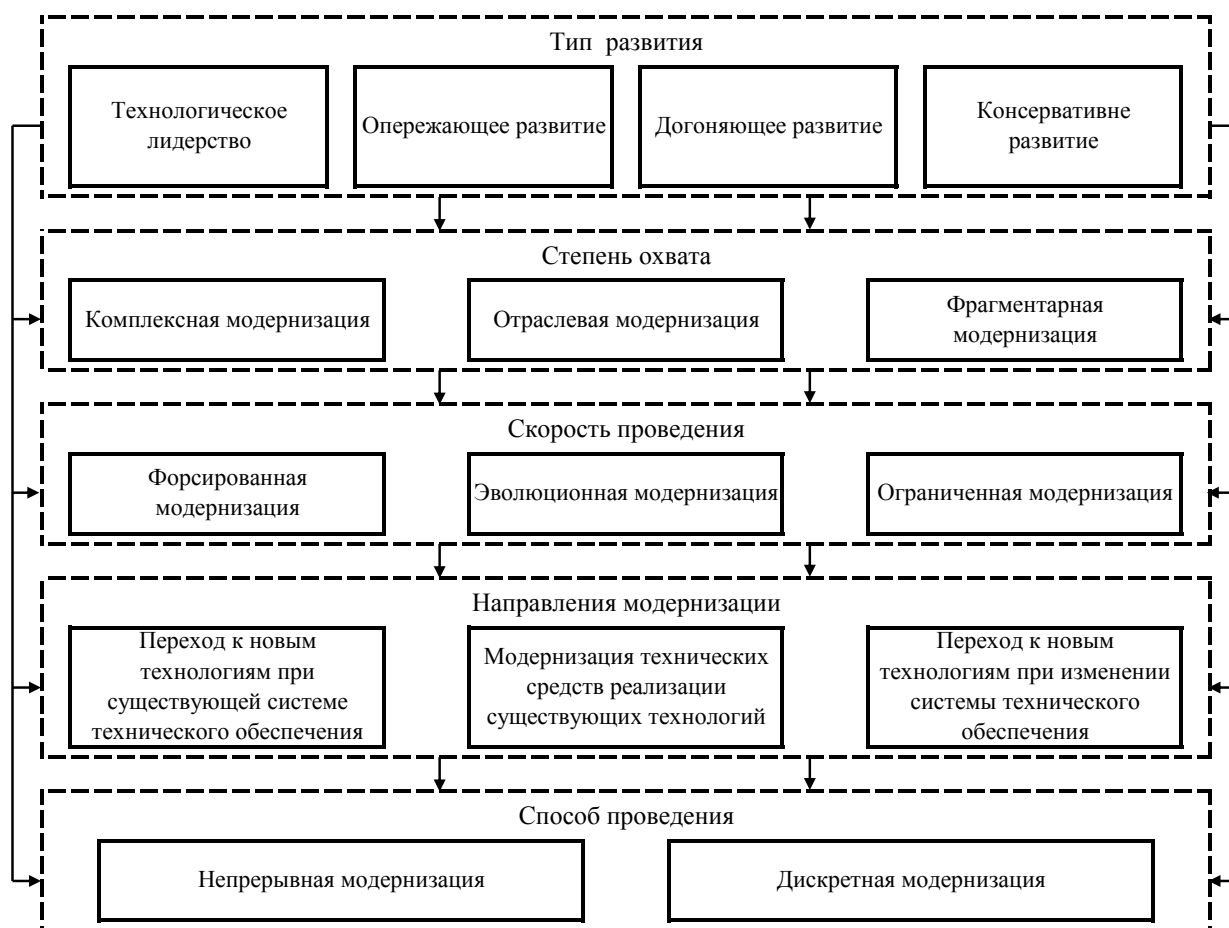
Тип развития

Технологическое лидерство

Опережающее развитие

Догоняющее развитие

Консервативне развитие

Степень охвата

Комплексная модернизация

Отраслевая модернизация

Фрагментарная модернизация

Скорость проведения

Форсированная модернизация

Эволюционная модернизация

Ограниченная модернизация

Направления модернизации

Переход к новым технологиям при существующей системе технического обеспечения

Модернизация технических средств реализации существующих технологий

Переход к новым технологиям при изменении системы технического обеспечения

Способ проведения

Непрерывная модернизация

Дискретная модернизация